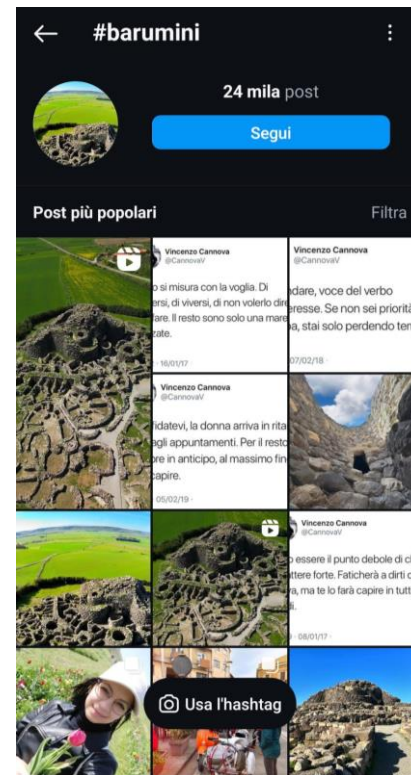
#barumini

24 mila post

Segui

Post più popolari

Filtra

Vincenzo Cannova
@CannovaV

o si misura con la voglia. Di versi, di viversi, di non volerlo dir fare. Il resto sono solo una mare zate.

16/01/17

Vincenzo Cannova
@CannovaV

dare, voce del verbo resse. Se non sei priorità a, stai solo perdendo tem

07/02/18

Vincenzo Cannova
@CannovaV

idatevi, la donna arriva in rita agli appuntamenti. Per il resto re in anticipo, al massimo fin capire.

05/02/19

Vincenzo Cannova
@CannovaV

o essere il punto debole di c ttere forte. Faticherà a dirti c a, ma te lo farà capire in tutt

08/01/17

Usa l'hashtag